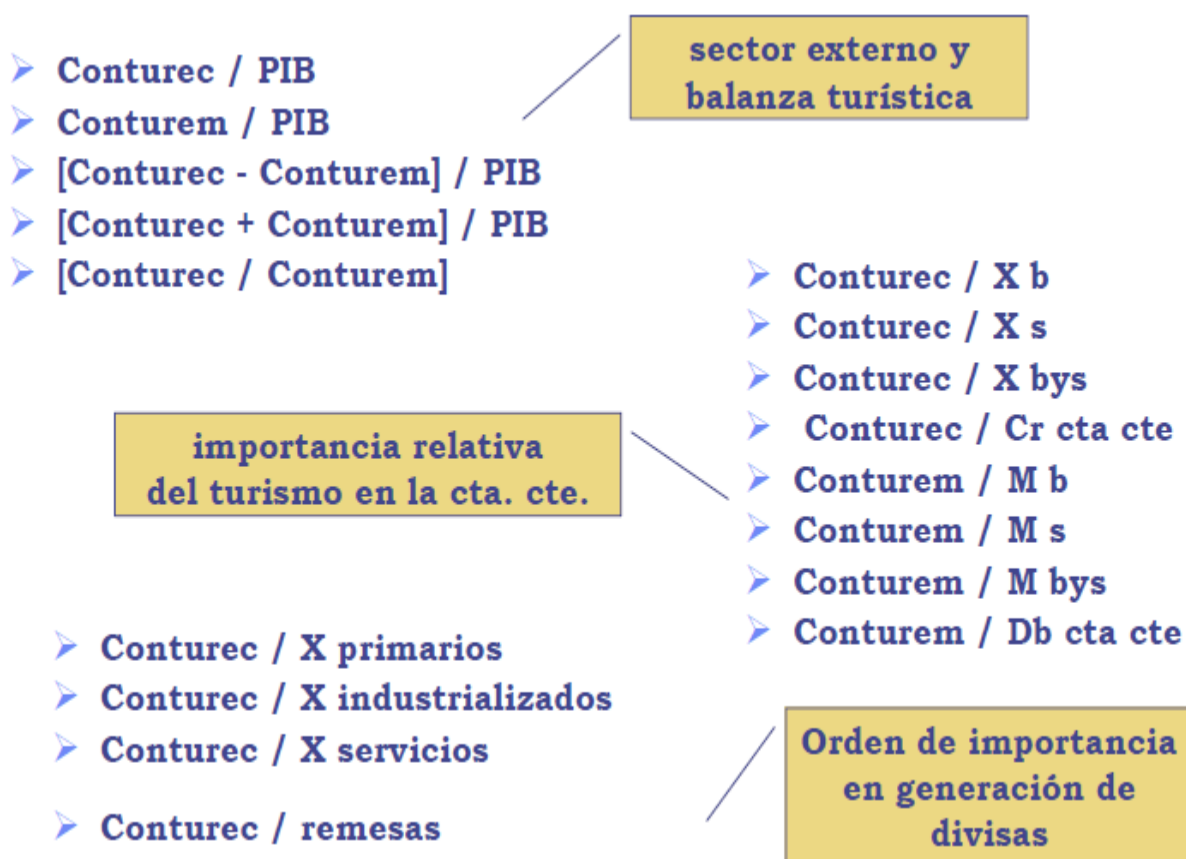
- Conturec / PIB
- Conturem / PIB
- [Conturec - Conturem] / PIB
- [Conturec + Conturem] / PIB
- [Conturec / Conturem]

sector externo y balanza turística

- Conturec / X b
- Conturec / X s
- Conturec / X bys
- Conturec / Cr cta cte
- Conturem / M b
- Conturem / M s
- Conturem / M bys
- Conturem / Db cta cte

importancia relativa del turismo en la cta. cte.

- Conturec / X primarios
- Conturec / X industrializados
- Conturec / X servicios
- Conturec / remesas

Orden de importancia en generación de divisas